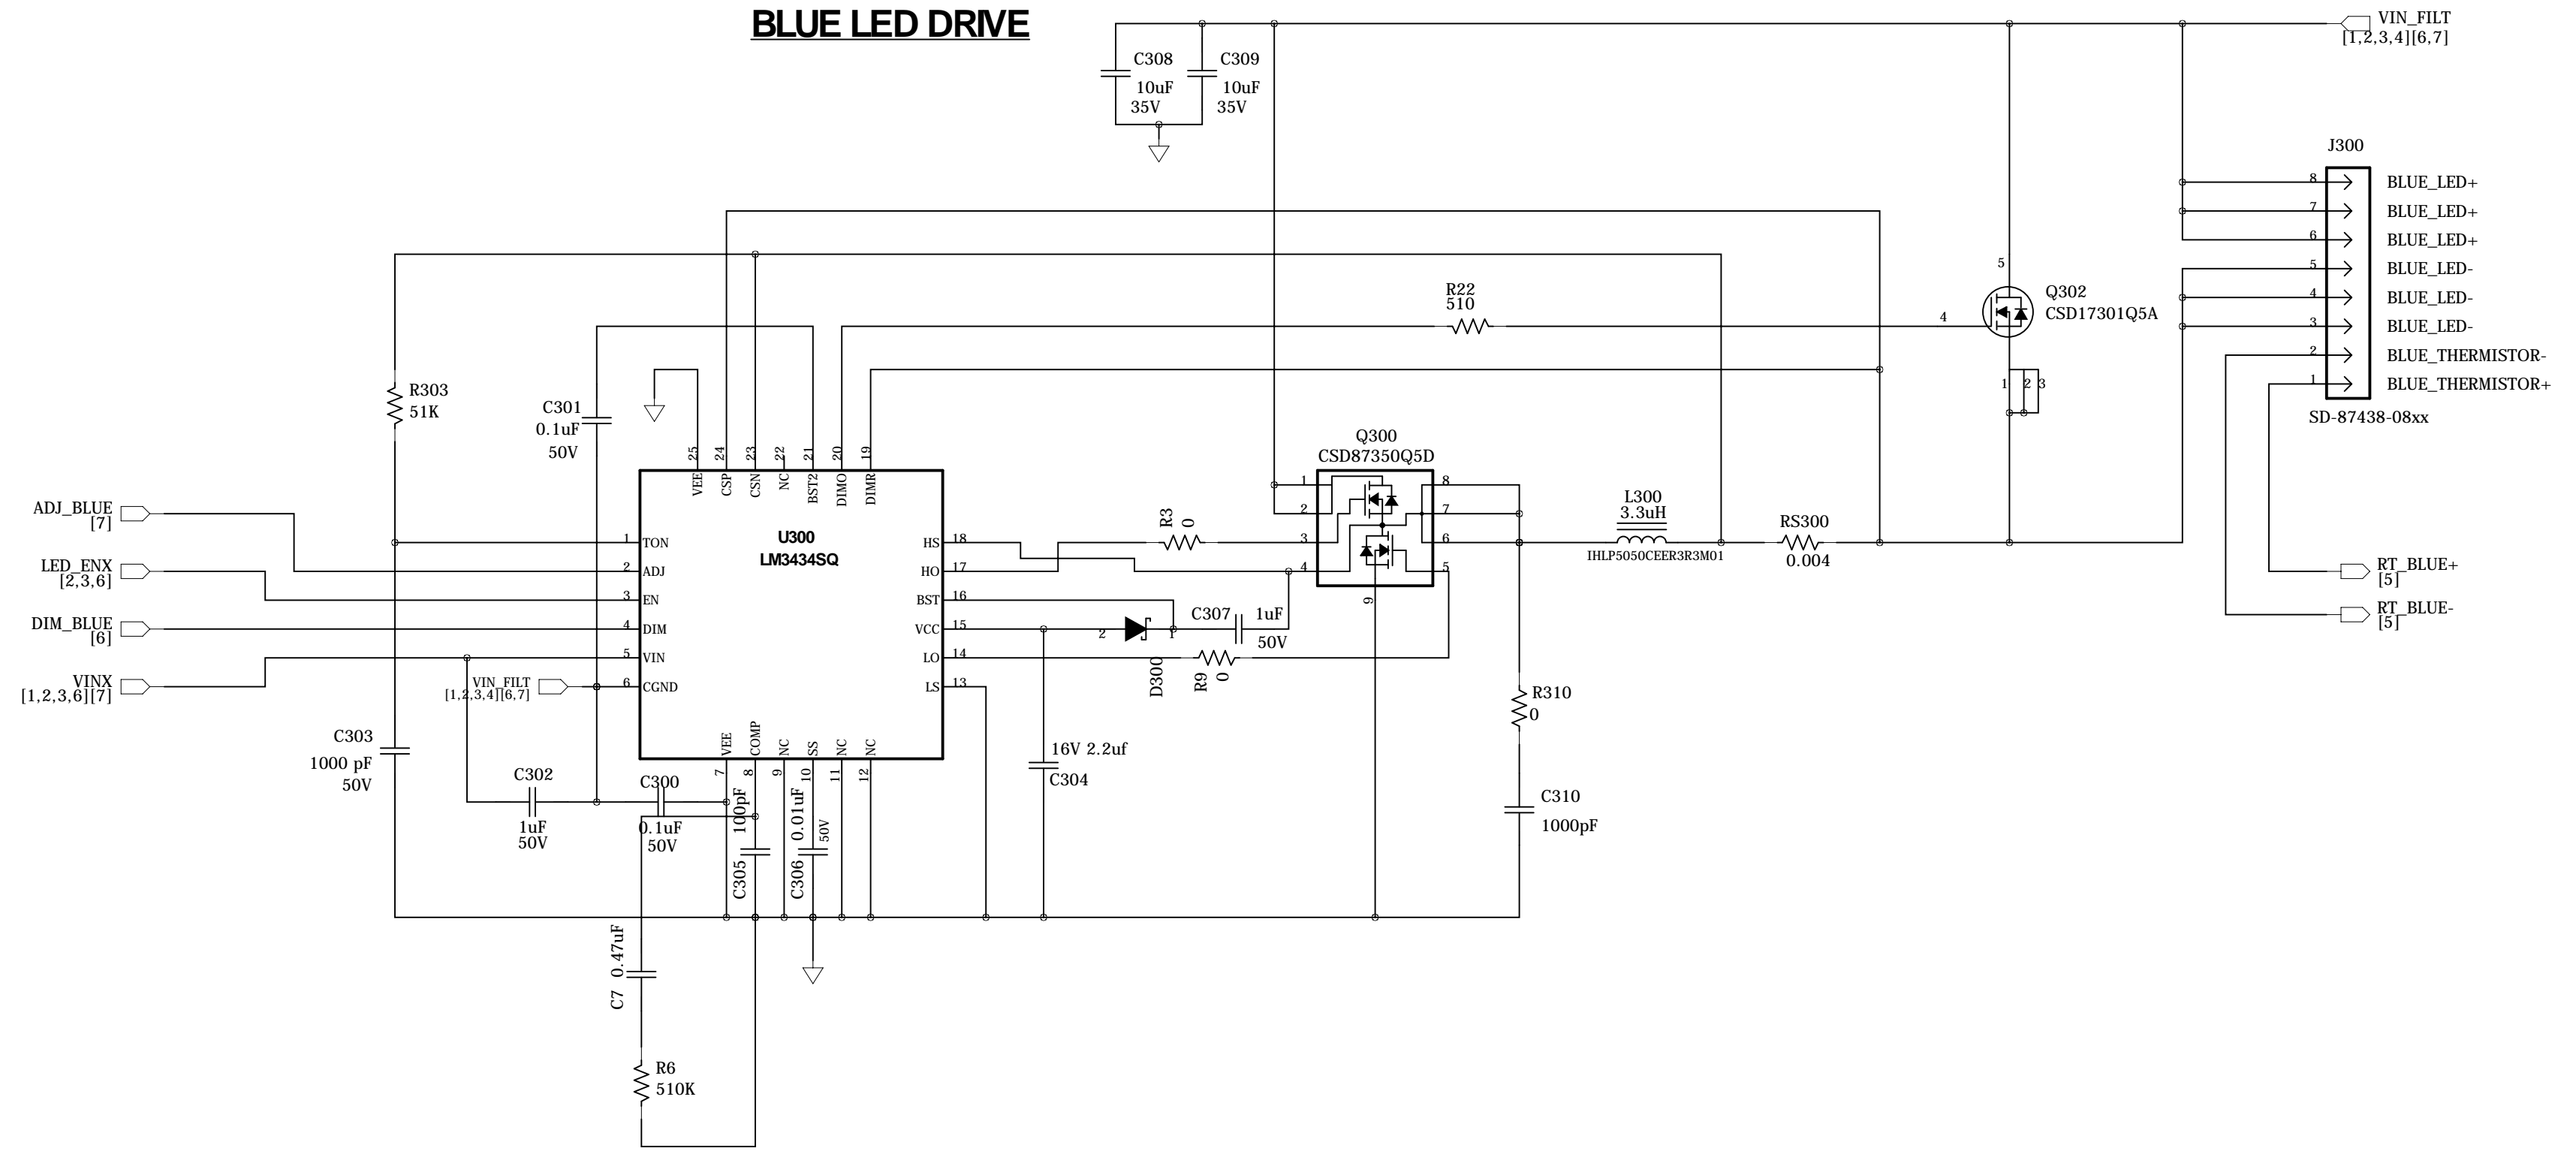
BLUE LED DRIVE

VIN_FILT
[1,2,3,4][6,7]

C308
10uF
35V

C309
10uF
35V

J300

8 BLUE_LED+
7 BLUE_LED+
6 BLUE_LED+
5 BLUE_LED-
4 BLUE_LED-
3 BLUE_LED-
2 BLUE_THERMISTOR-
1 BLUE_THERMISTOR+

SD-87438-08xx

5
Q302
CSD17301Q5A
4
1 2 3

R22
510

R303
51K

C301
0.1uF
50V

25 VEE
24 CSP
23 CSN
22 NC
21 BST2
20 DIMO
19 DIMR

U300
LM3434SQ

ADJ_BLUE
[7]
LED_ENX
[2,3,6]
DIM_BLUE
[6]
VINX
[1,2,3,6][7]

1 TON
2 ADJ
3 EN
4 DIM
5 VIN
6 CGND

VIN_FILT
[1,2,3,4][6,7]

HS 18
HO 17
BST 16
VCC 15
LO 14
LS 13

7 VEE
8 COMP
9 NC
10 SS
11 NC
12 NC

R3
0

Q300
CSD87350Q5D
1 2 3 4 8 7 6 5 9

L300
3.3uH
IHLP5050CEER3R3M01

RS300
0.004

RT_BLUE+
[5]
RT_BLUE-
[5]

2 1
D300

C307
1uF
50V

R9
0

R310
0

C310
1000pF

C303
1000 pF
50V

C302
1uF
50V

C300
0.1uF
50V

100pF
C305

0.01uF
50V
C306

16V 2.2uf
C304

C7 0.47uF

R6
510K